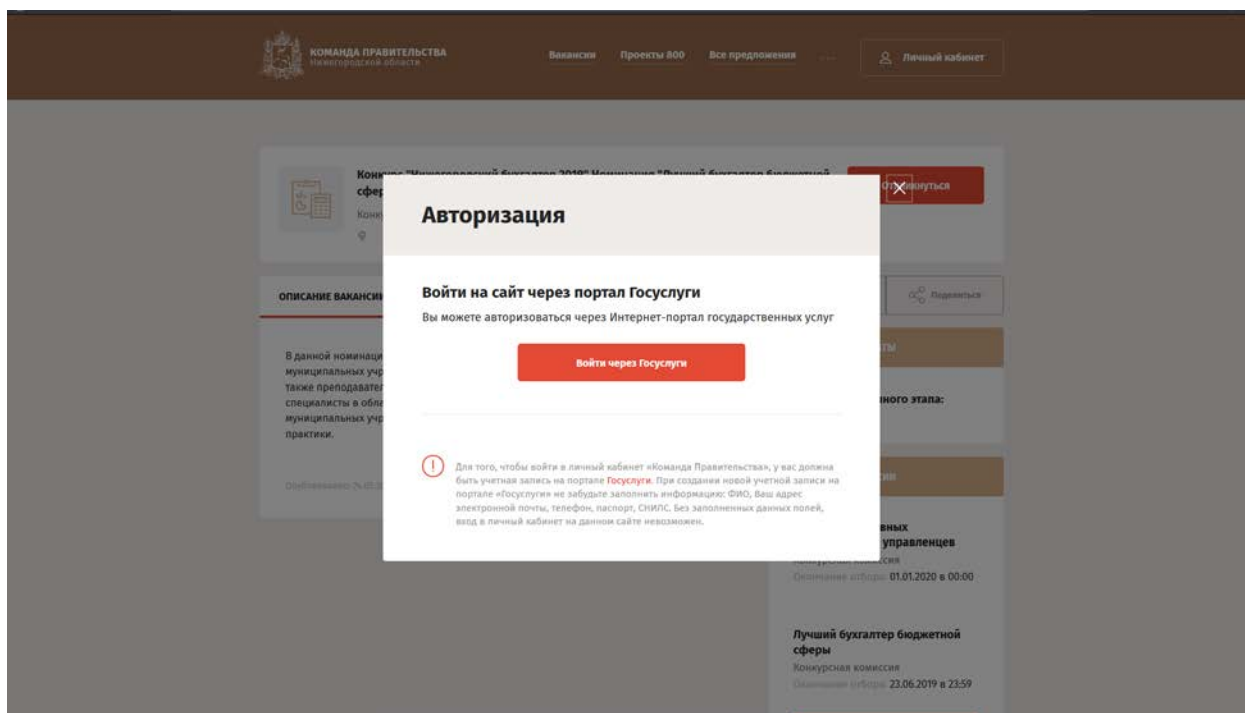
КОМАНДА ПРАВИТЕЛЬСТВА
Нижегородской области

Вакансии Проекты 800 Все предложения ...

Личный кабинет

Конкурс "Нижегородский бухгалтер 2019" Номинация "Лучший бухгалтер бюджетной сфер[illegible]

Конк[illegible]

Откликнуться

ОПИСАНИЕ ВАКАНСИ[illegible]

Поделиться

В данной номинаци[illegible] муниципальных учр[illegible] также преподавате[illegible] специалисты в обла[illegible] муниципальных учр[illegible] практики.

Опубликовано: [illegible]

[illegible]ного этапа:

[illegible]вных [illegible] управленцев
Конкурсная комиссия
Окончание отбора: 01.01.2020 в 00:00

Лучший бухгалтер бюджетной сферы
Конкурсная комиссия
Окончание отбора: 23.06.2019 в 23:59

Авторизация

Войти на сайт через портал Госуслуги

Вы можете авторизоваться через Интернет-портал государственных услуг

Войти через Госуслуги

Для того, чтобы войти в личный кабинет «Команда Правительства», у вас должна быть учетная запись на портале Госуслуги. При создании новой учетной записи на портале «Госуслуги» не забудьте заполнить информацию: ФИО, ваш адрес электронной почты, телефон, паспорт, СНИЛС. Без заполненных данных полей, вход в личный кабинет на данном сайте невозможен.